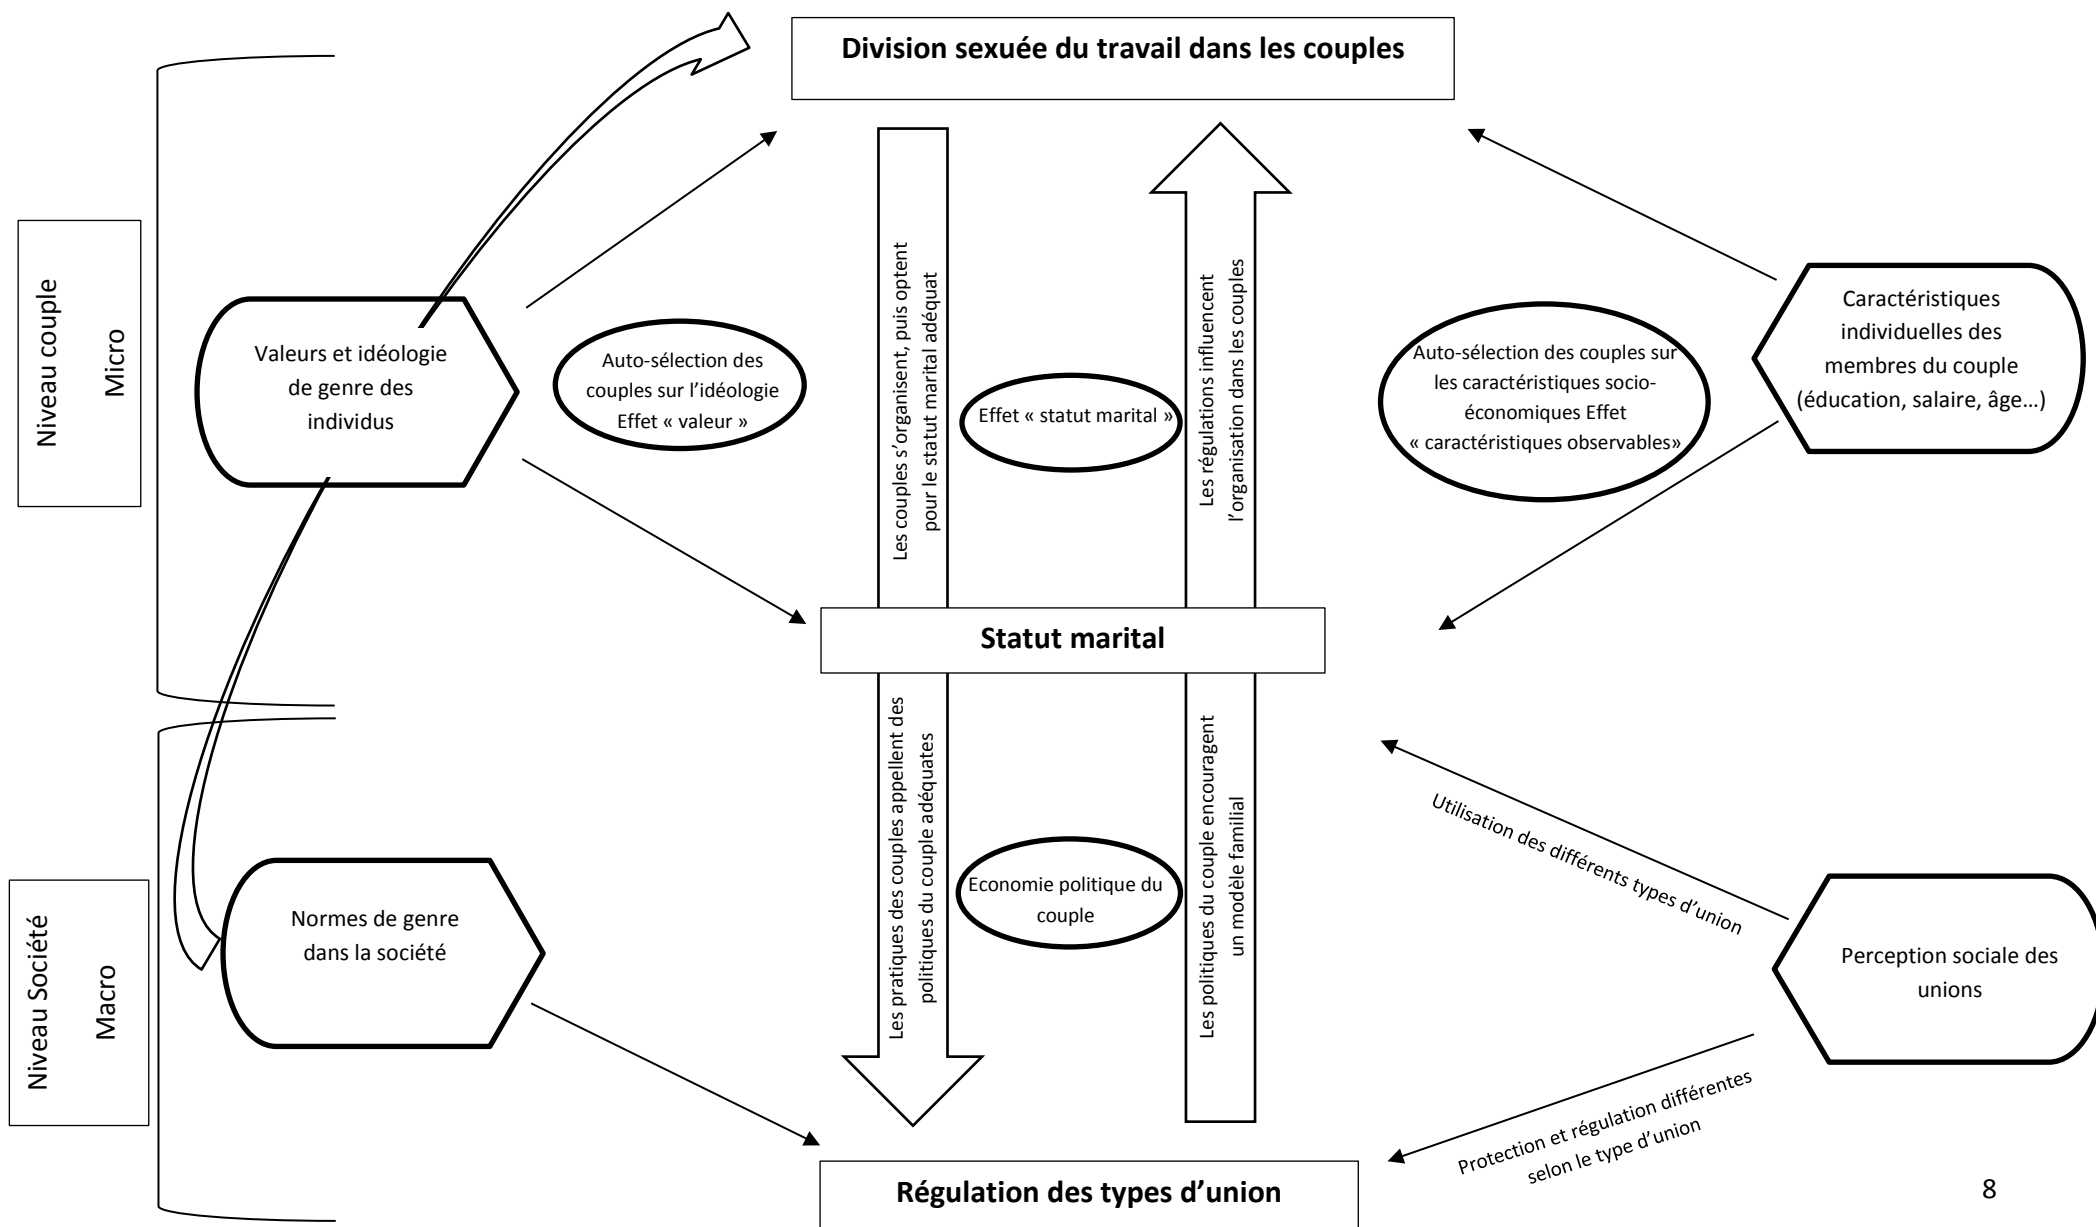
Division sexuée du travail dans les couples

Niveau couple

Micro

Valeurs et idéologie de genre des individus

Auto-sélection des couples sur l'idéologie Effet « valeur »

Les couples s'organisent, puis optent pour le statut marital adéquat

Effet « statut marital »

Les régulations influencent l'organisation dans les couples

Auto-sélection des couples sur les caractéristiques socio-économiques Effet « caractéristiques observables»

Caractéristiques individuelles des membres du couple (éducation, salaire, âge…)

Statut marital

Les pratiques des couples appellent des politiques du couple adéquates

Economie politique du couple

Les politiques du couple encouragent un modèle familial

Utilisation des différents types d'union

Niveau Société

Macro

Normes de genre dans la société

Perception sociale des unions

Protection et régulation différentes selon le type d'union

Régulation des types d'union

8